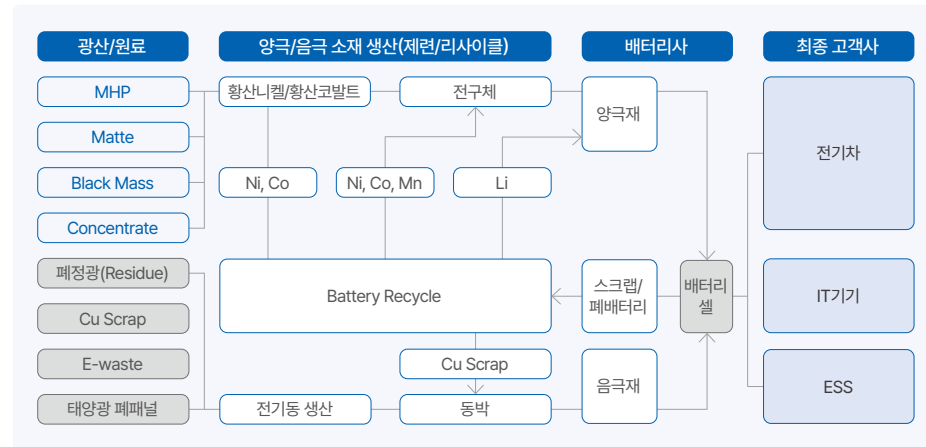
광산/원료

양극/음극 소재 생산(제련/리사이클)

배터리사

최종 고객사

MHP

Matte

Black Mass

Concentrate

폐정광(Residue)

Cu Scrap

E-waste

태양광 폐패널

황산니켈/황산코발트

전구체

양극재

Ni, Co

Ni, Co, Mn

Li

Battery Recycle

스크랩/폐배터리

배터리셀

Cu Scrap

음극재

전기동 생산

동박

전기차

IT기기

ESS